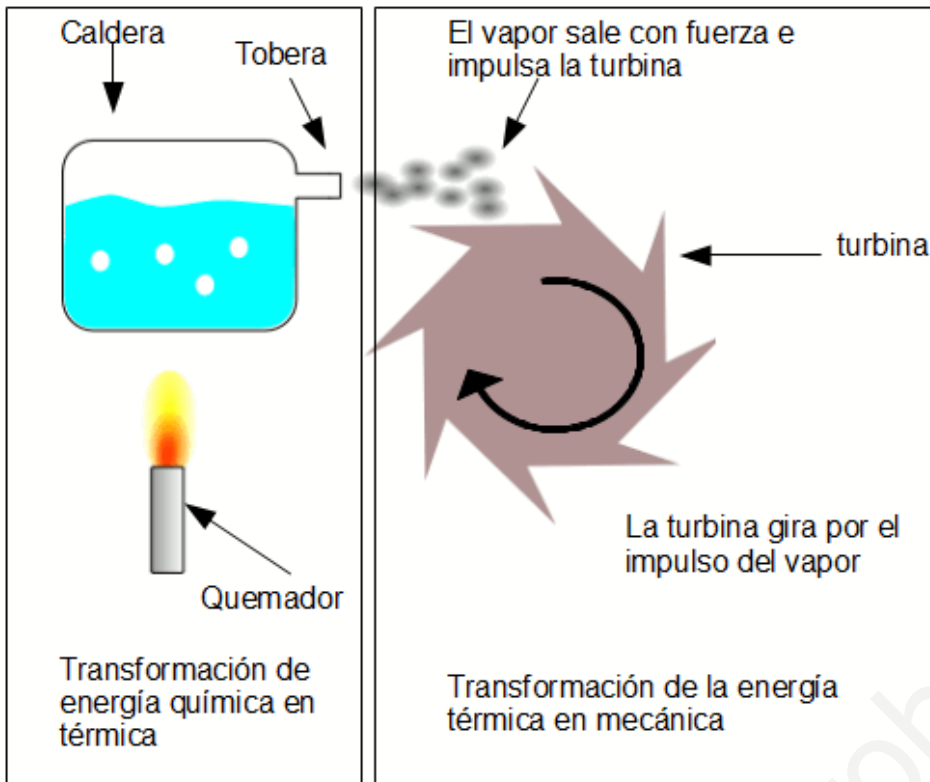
Caldera

Tobera

Quemador

Transformación de energía química en térmica

El vapor sale con fuerza e impulsa la turbina

turbina

La turbina gira por el impulso del vapor

Transformación de la energía térmica en mecánica